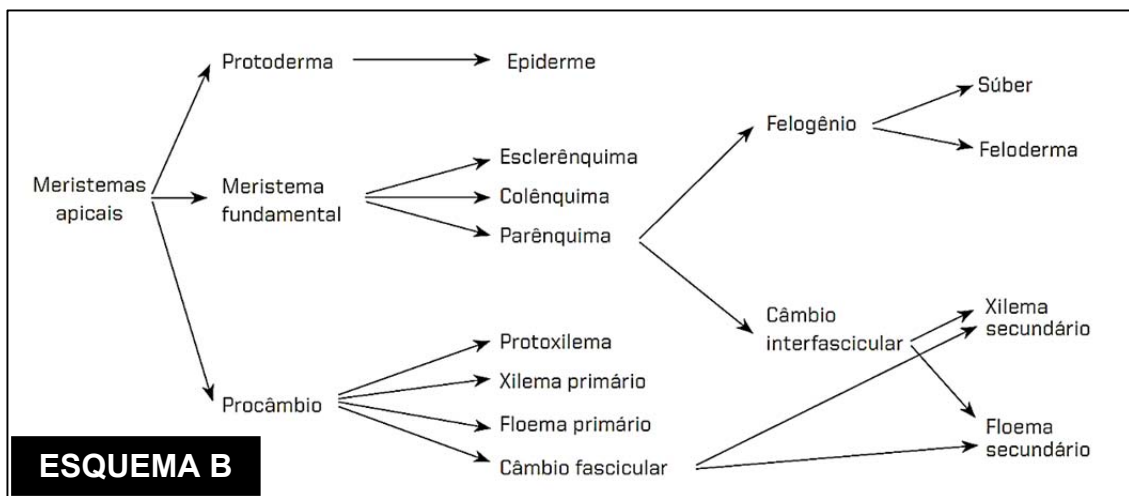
Meristemas apicais

Protoderma

Epiderme

Meristema fundamental

Esclerênquima

Colênquima

Parênquima

Felogênio

Súber

Feloderma

Câmbio interfascicular

Xilema secundário

Floema secundário

Procâmbio

Protoxilema

Xilema primário

Floema primário

Câmbio fascicular

ESQUEMA B